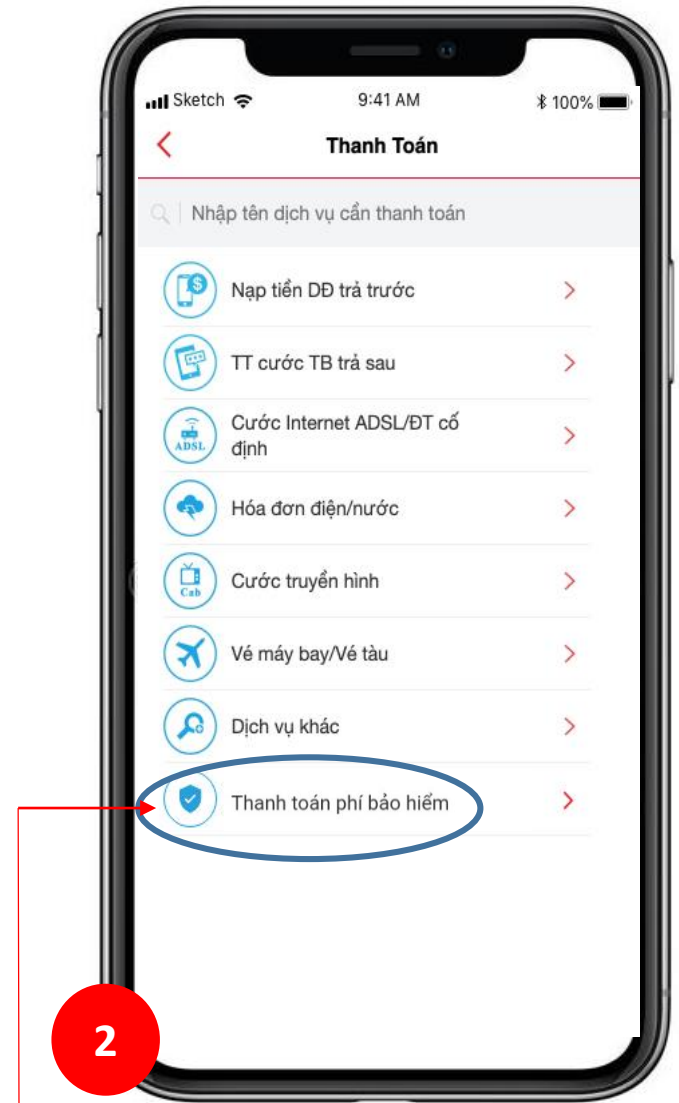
Sketch 9:41 AM 100%

Thanh Toán

Nhập tên dịch vụ cần thanh toán

Nạp tiền DĐ trả trước

TT cước TB trả sau

ADSL Cước Internet ADSL/ĐT cố định

Hóa đơn điện/nước

Cab Cước truyền hình

Vé máy bay/Vé tàu

Dịch vụ khác

Thanh toán phí bảo hiểm

2